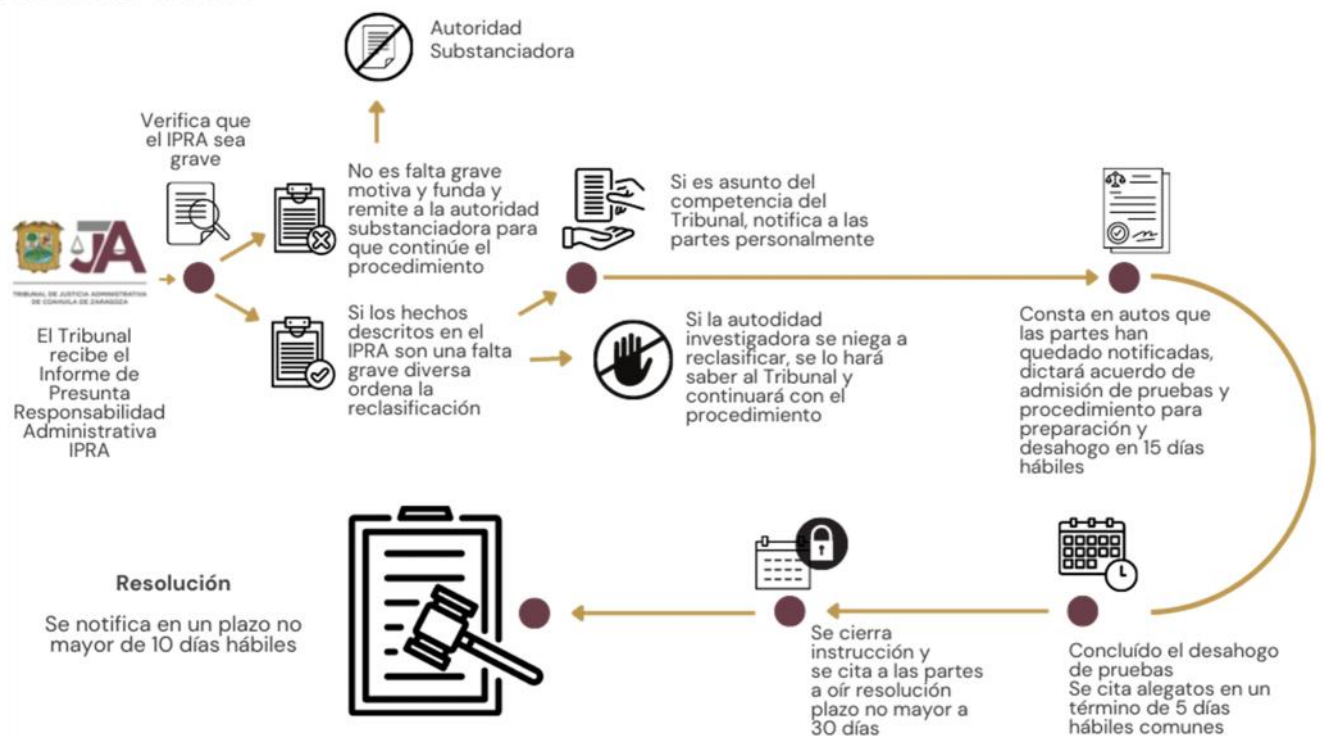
Autoridad Substanciadora

Verifica que el IPRA sea grave

JA

TRIBUNAL DE JUSTICIA ADMINISTRATIVA DE COAHUILA DE ZARAGOZA

El Tribunal recibe el Informe de Presunta Responsabilidad Administrativa IPRA

No es falta grave motiva y funda y remite a la autoridad substanciadora para que continúe el procedimiento

Si los hechos descritos en el IPRA son una falta grave diversa ordena la reclasificación

Si es asunto del competencia del Tribunal, notifica a las partes personalmente

Si la autodidad investigadora se niega a reclasificar, se lo hará saber al Tribunal y continuará con el procedimiento

Consta en autos que las partes han quedado notificadas, dictará acuerdo de admisión de pruebas y procedimiento para preparación y desahogo en 15 días hábiles

Concluído el desahogo de pruebas
Se cita alegatos en un término de 5 días hábiles comunes

Se cierra instrucción y se cita a las partes a oír resolución plazo no mayor a 30 días

Resolución

Se notifica en un plazo no mayor de 10 días hábiles